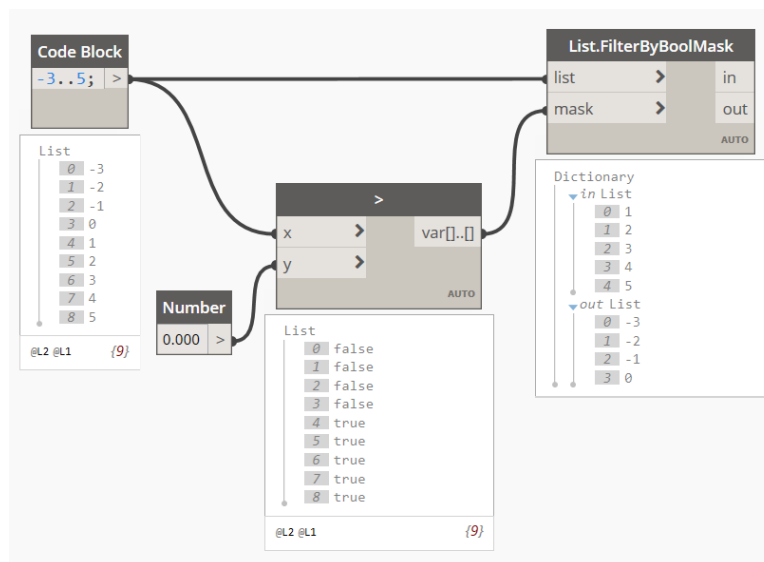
Code Block
-3..5; >

List
0 -3
1 -2
2 -1
3 0
4 1
5 2
6 3
7 4
8 5
@L2 @L1 {9}

Number
0.000 >

>
x >
y >
var[]..[]
AUTO

List
0 false
1 false
2 false
3 false
4 true
5 true
6 true
7 true
8 true
@L2 @L1 {9}

List.FilterByBoolMask
list > in
mask > out
AUTO

Dictionary
in List
0 1
1 2
2 3
3 4
4 5
out List
0 -3
1 -2
2 -1
3 0